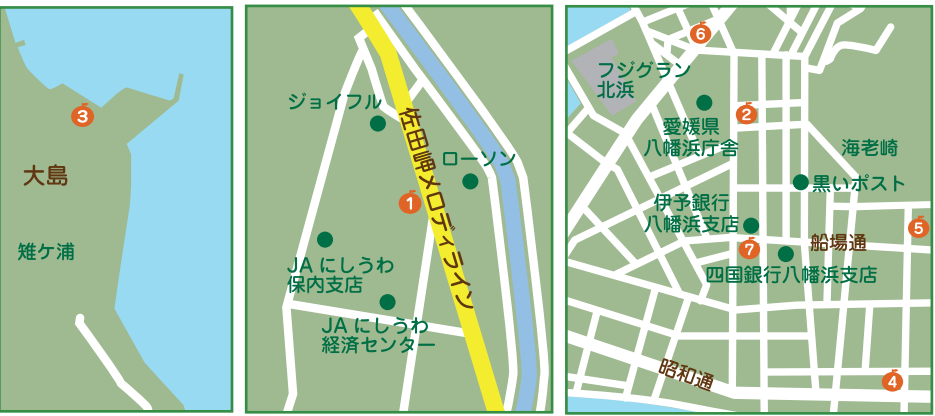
3
大島
雉ケ浦

ジョイフル
佐田岬メロディライン
ローソン
1
JA にしうわ
保内支店
JA にしうわ
経済センター

6
フジグラン
北浜
愛媛県
八幡浜庁舎
2
海老崎
黒いポスト
伊予銀行
八幡浜支店
5
船場通
7
四国銀行八幡浜支店
昭和通
4